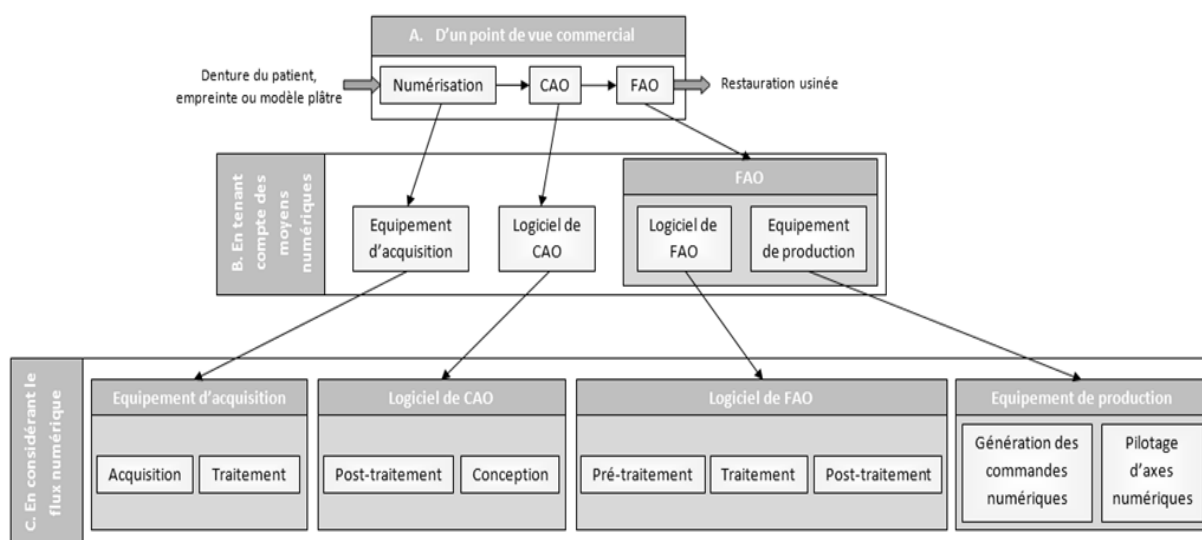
A. D'un point de vue commercial

Denture du patient, empreinte ou modèle plâtre

Numérisation

CAO

FAO

Restauration usinée

B. En tenant compte des moyens numériques

Equipement d'acquisition

Logiciel de CAO

FAO

Logiciel de FAO

Equipement de production

C. En considérant le flux numérique

Equipement d'acquisition

Acquisition

Traitement

Logiciel de CAO

Post-traitement

Conception

Logiciel de FAO

Pré-traitement

Traitement

Post-traitement

Equipement de production

Génération des commandes numériques

Pilotage d'axes numériques